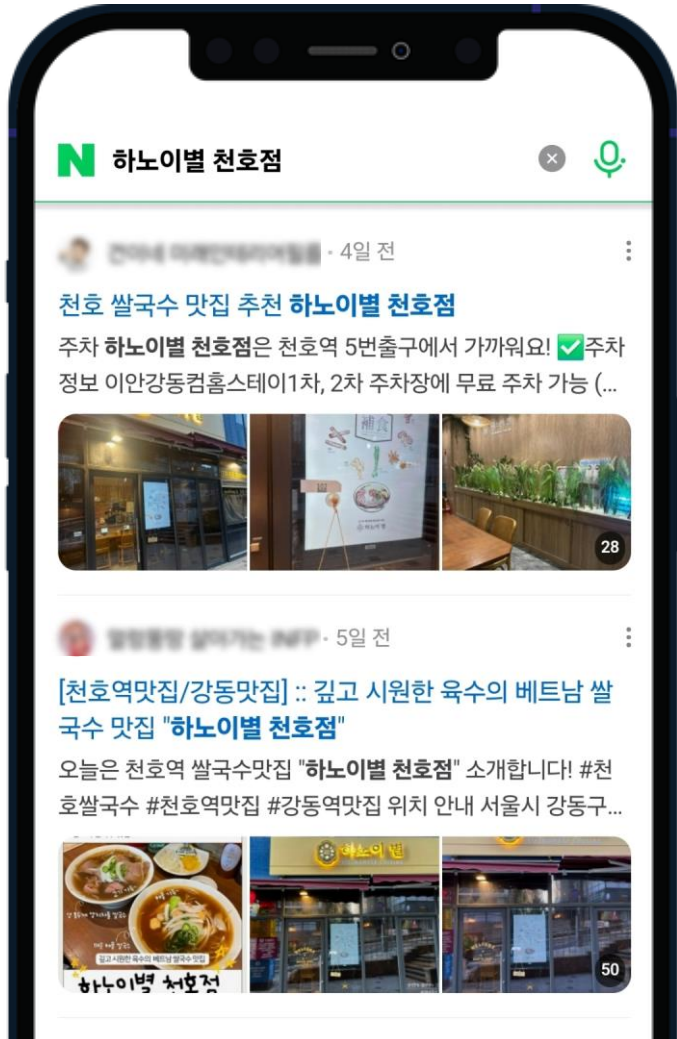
N 하노이별 천호점

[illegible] · 4일 전

천호 쌀국수 맛집 추천 하노이별 천호점

주차 하노이별 천호점은 천호역 5번출구에서 가까워요! ✅주차 정보 이안강동컴홈스테이1차, 2차 주차장에 무료 주차 가능 (...

補食

하노이별

28

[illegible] · 5일 전

[천호역맛집/강동맛집] :: 깊고 시원한 육수의 베트남 쌀국수 맛집 "하노이별 천호점"

오늘은 천호역 쌀국수맛집 "하노이별 천호점" 소개합니다! #천호쌀국수 #천호역맛집 #강동역맛집 위치 안내 서울시 강동구...

깊고 시원한 육수의 베트남 쌀국수 맛집

하노이별 천호점

하노이별

50